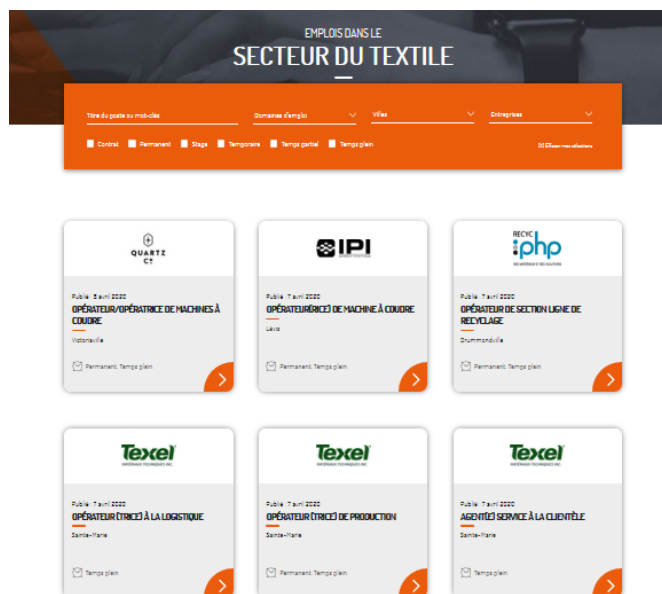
EMPLOIS DANS LE
SECTEUR DU TEXTILE

Titre du poste ou mot-clés
Domaines d'emploi
Villes
Entreprises

Contrat
Permanent
Stage
Temporaire
Temps partiel
Temps plein

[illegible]

QUARTZ
Co

Publié : 8 avril 2020
OPÉRATEUR/OPÉRATRICE DE MACHINES À COUDRE
Victoriaville
Permanent, Temps plein

IPI

Publié : 7 avril 2020
OPÉRATEUR(RICE) DE MACHINE À COUDRE
Lévis
Permanent, Temps plein

RECYC
php

Publié : 7 avril 2020
OPÉRATEUR DE SECTION LIGNE DE RECYCLAGE
Drummondville
Permanent, Temps plein

Texel
MATÉRIAUX TECHNIQUES INC.

Publié : 7 avril 2020
OPÉRATEUR (TRICE) À LA LOGISTIQUE
Sainte-Marie
Temps plein

Texel
MATÉRIAUX TECHNIQUES INC.

Publié : 7 avril 2020
OPÉRATEUR (TRICE) DE PRODUCTION
Sainte-Marie
Permanent, Temps plein

Texel
MATÉRIAUX TECHNIQUES INC.

Publié : 7 avril 2020
AGENT(E) SERVICE À LA CLIENTÈLE
Sainte-Marie
Temps plein